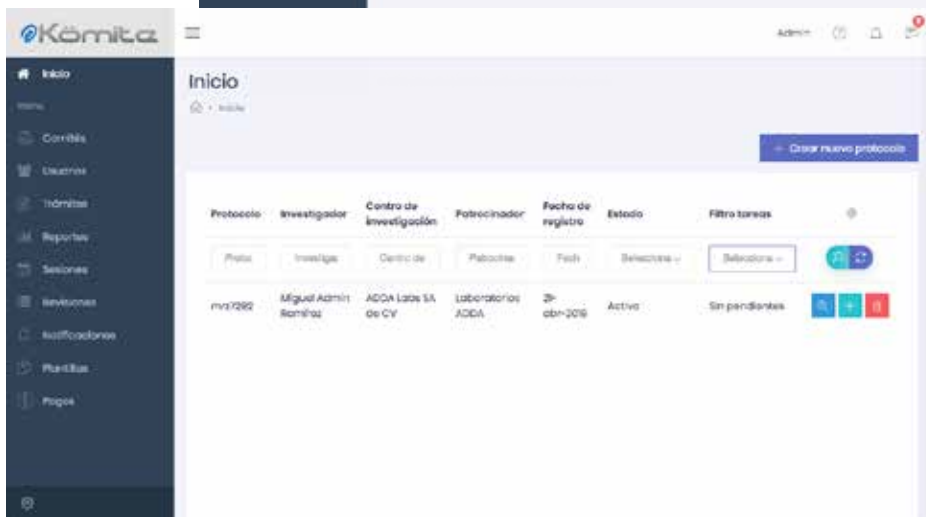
Kömite

Inicio
Menu
Comités
Usuarios
Trámites
Reportes
Sesiones
Revisiones
Notificaciones
Plantillas
Pagos

Admin

Inicio
Inicio

+ Crear nuevo protocolo

| Protocolo | Investigador | Centro de investigación | Patrocinador | Fecha de registro | Estado | Filtro tareas | |
|---|---|---|---|---|---|---|---|
| Proto | Investiga | Centro de | Patrocina | Fech | Selecciona | Selecciona | |
| mrs7292 | Miguel Admin Ramírez | ADDA Labs SA de CV | Laboratorios ADDA | 31-abr-2019 | Activo | Sin pendientes | |